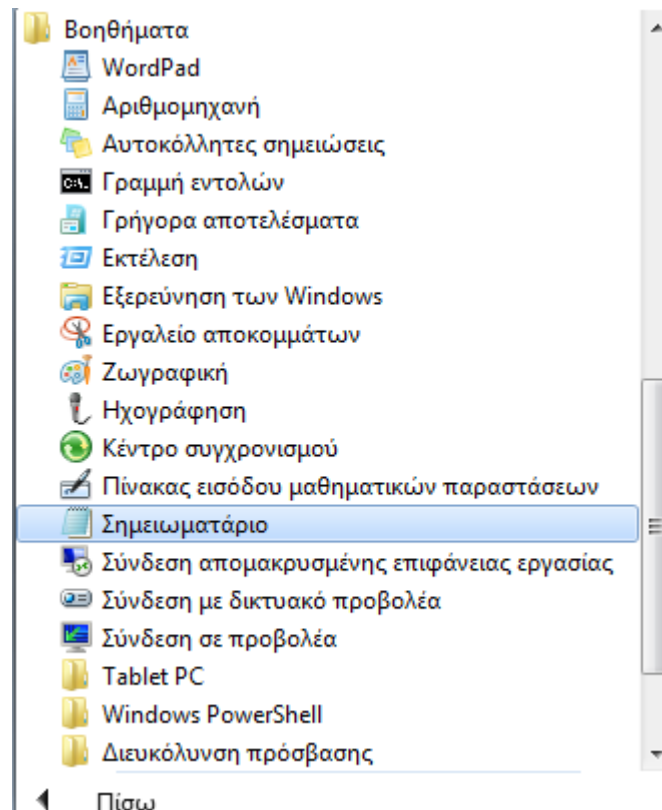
Βοηθήματα
WordPad
Αριθμομηχανή
Αυτοκόλλητες σημειώσεις
Γραμμή εντολών
Γρήγορα αποτελέσματα
Εκτέλεση
Εξερεύνηση των Windows
Εργαλείο αποκομμάτων
Ζωγραφική
Ηχογράφηση
Κέντρο συγχρονισμού
Πίνακας εισόδου μαθηματικών παραστάσεων
Σημειωματάριο
Σύνδεση απομακρυσμένης επιφάνειας εργασίας
Σύνδεση με δικτυακό προβολέα
Σύνδεση σε προβολέα
Tablet PC
Windows PowerShell
Διευκόλυνση πρόσβασης
Πίσω